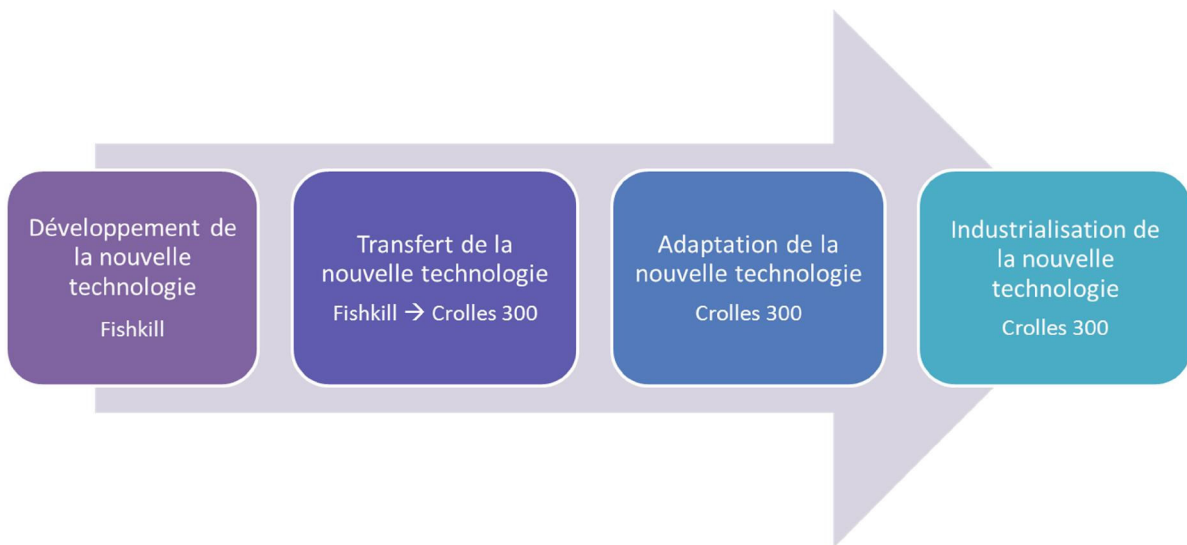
Développement de la nouvelle technologie
Fishkill

Transfert de la nouvelle technologie
Fishkill → Crolles 300

Adaptation de la nouvelle technologie
Crolles 300

Industrialisation de la nouvelle technologie
Crolles 300